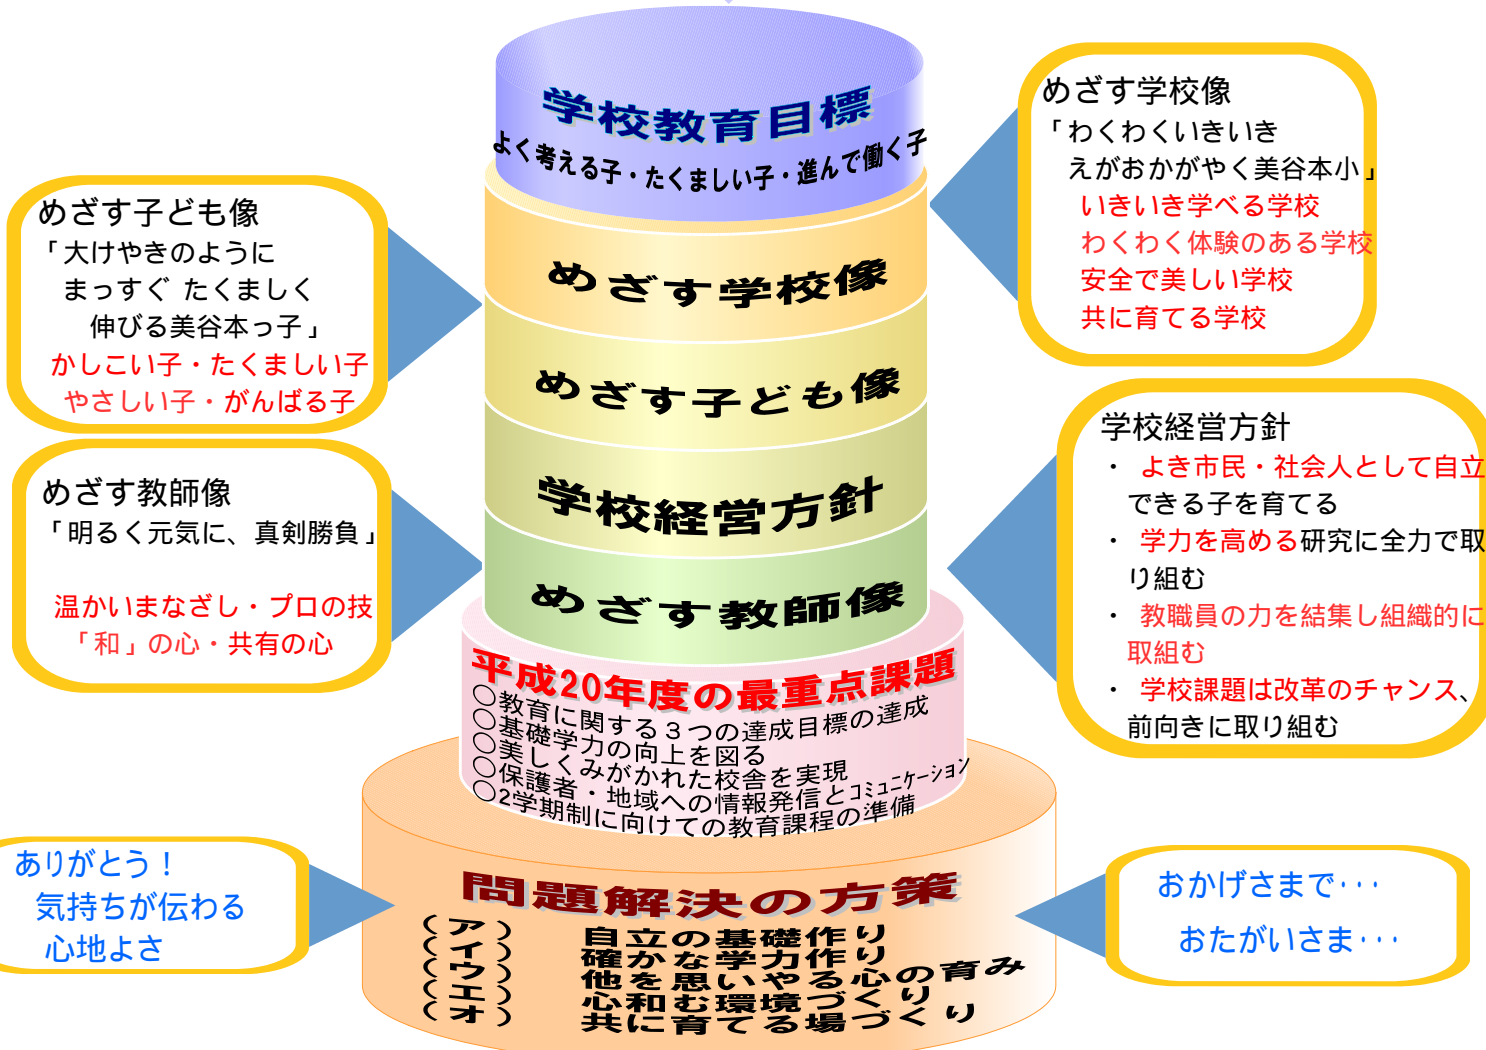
学校教育目標
よく考える子・たくましい子・進んで働く子

めざす学校像

めざす子ども像

学校経営方針

めざす教師像

平成20年度の最重点課題
○教育に関する３つの達成目標の達成
○基礎学力の向上を図る
○美しくみがかれた校舎を実現
○保護者・地域への情報発信とコミュニケーション
○2学期制に向けての教育課程の準備

問題解決の方策
（ア）　自立の基礎作り
（イ）　確かな学力作り
（ウ）　他を思いやる心の育み
（エ）　心和む環境づくり
（オ）　共に育てる場づくり

めざす学校像
「わくわくいきいき
えがおかがやく美谷本小」
いきいき学べる学校
わくわく体験のある学校
安全で美しい学校
共に育てる学校

めざす子ども像
「大けやきのように
まっすぐ たくましく
伸びる美谷本っ子」
かしこい子・たくましい子
やさしい子・がんばる子

めざす教師像
「明るく元気に、真剣勝負」

温かいまなざし・プロの技
「和」の心・共有の心

学校経営方針
・　よき市民・社会人として自立できる子を育てる
・　学力を高める研究に全力で取り組む
・　教職員の力を結集し組織的に取組む
・　学校課題は改革のチャンス、前向きに取り組む

ありがとう！
気持ちが伝わる
心地よさ

おかげさまで･･･
おたがいさま･･･